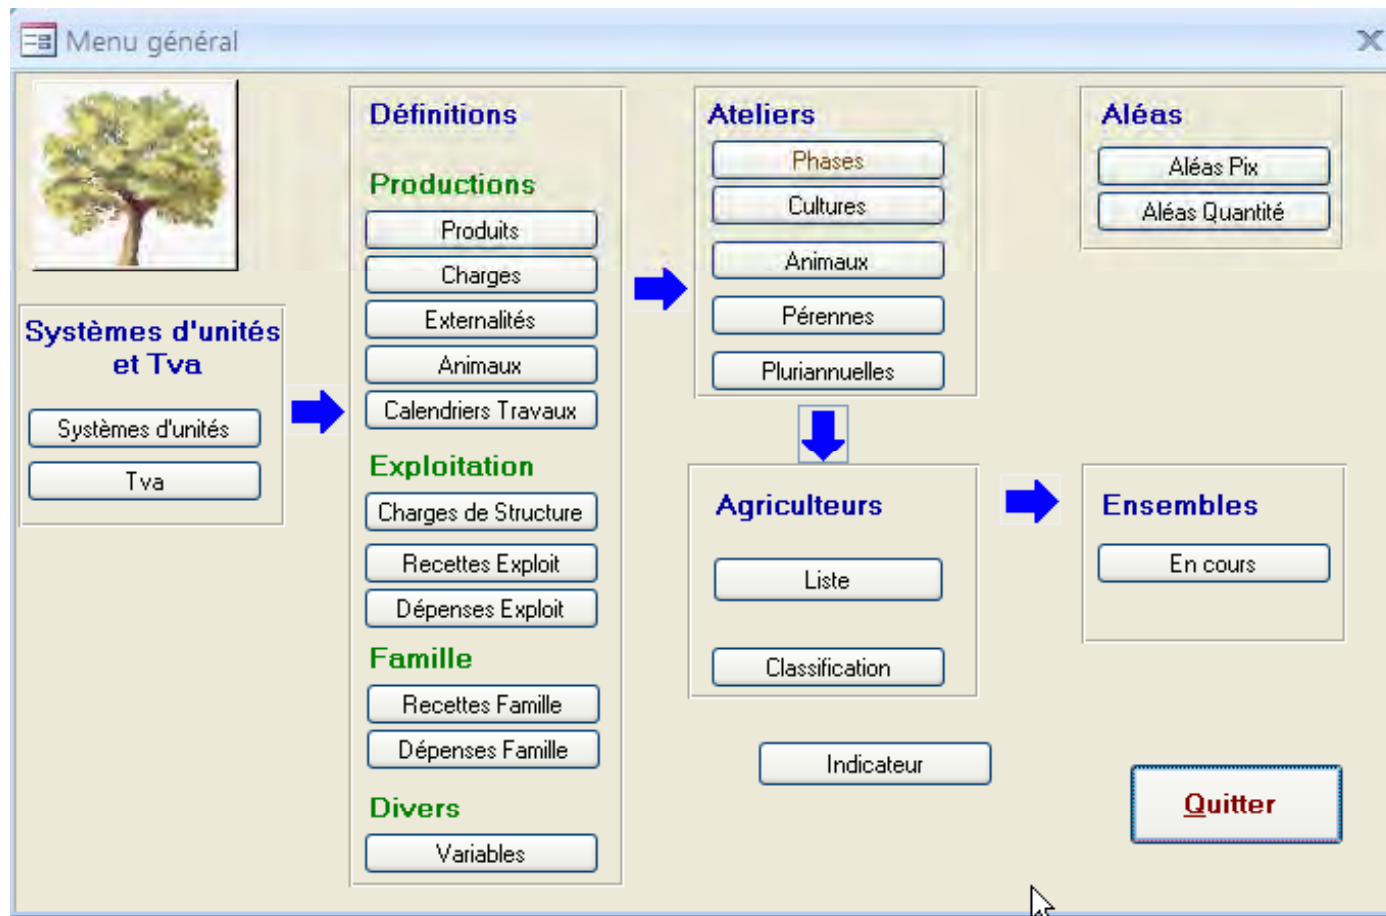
Menu général

Systèmes d'unités et Tva

Systèmes d'unités

Tva

Définitions

Productions

Produits

Charges

Externalités

Animaux

Calendriers Travaux

Exploitation

Charges de Structure

Recettes Exploit

Dépenses Exploit

Famille

Recettes Famille

Dépenses Famille

Divers

Variables

Ateliers

Phases

Cultures

Animaux

Pérennes

Pluriannuelles

Agriculteurs

Liste

Classification

Indicateur

Aléas

Aléas Pix

Aléas Quantité

Ensembles

En cours

Quitter